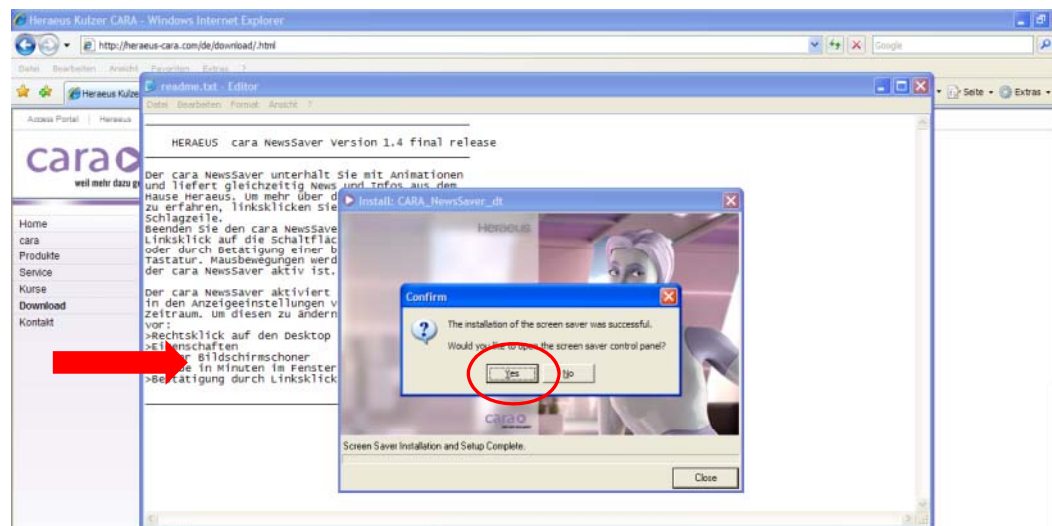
Heraeus Kulzer CARA - Windows Internet Explorer

http://heraeus-cara.com/de/download/.html

Google

Datei Bearbeiten Ansicht Favoriten Extras ?

Heraeus Kulze

Seite Extras

Access Portal | Heraeus

cara

weil mehr dazu g

Home
cara
Produkte
Service
Kurse
Download
Kontakt

readme.txt - Editor

Datei Bearbeiten Format Ansicht ?

HERAEUS cara NewsSaver Version 1.4 final release

Der cara NewsSaver unterhält Sie mit Animationen und liefert gleichzeitig News und Infos aus dem Hause Heraeus. Um mehr über d zu erfahren, linksklicken Sie Schlagzeile.
Beenden Sie den cara NewsSave Linksklick auf die Schaltfläc oder durch Betätigung einer b Tastatur. Mausbewegungen werd der cara NewsSaver aktiv ist.

Der cara NewsSaver aktiviert in den Anzeigeeinstellungen v Zeitraum. Um diesen zu ändern vor:
>Rechtsklick auf den Desktop
>Eigenschaften
>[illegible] Bildschirmschoner
>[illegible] in Minuten im Fenster
>Betätigung durch Linksklick

Install: CARA_NewsSaver_dt

Heraeus

Confirm

The installation of the screen saver was successful.

Would you like to open the screen saver control panel?

Yes

No

cara

Screen Saver Installation and Setup Complete.

Close